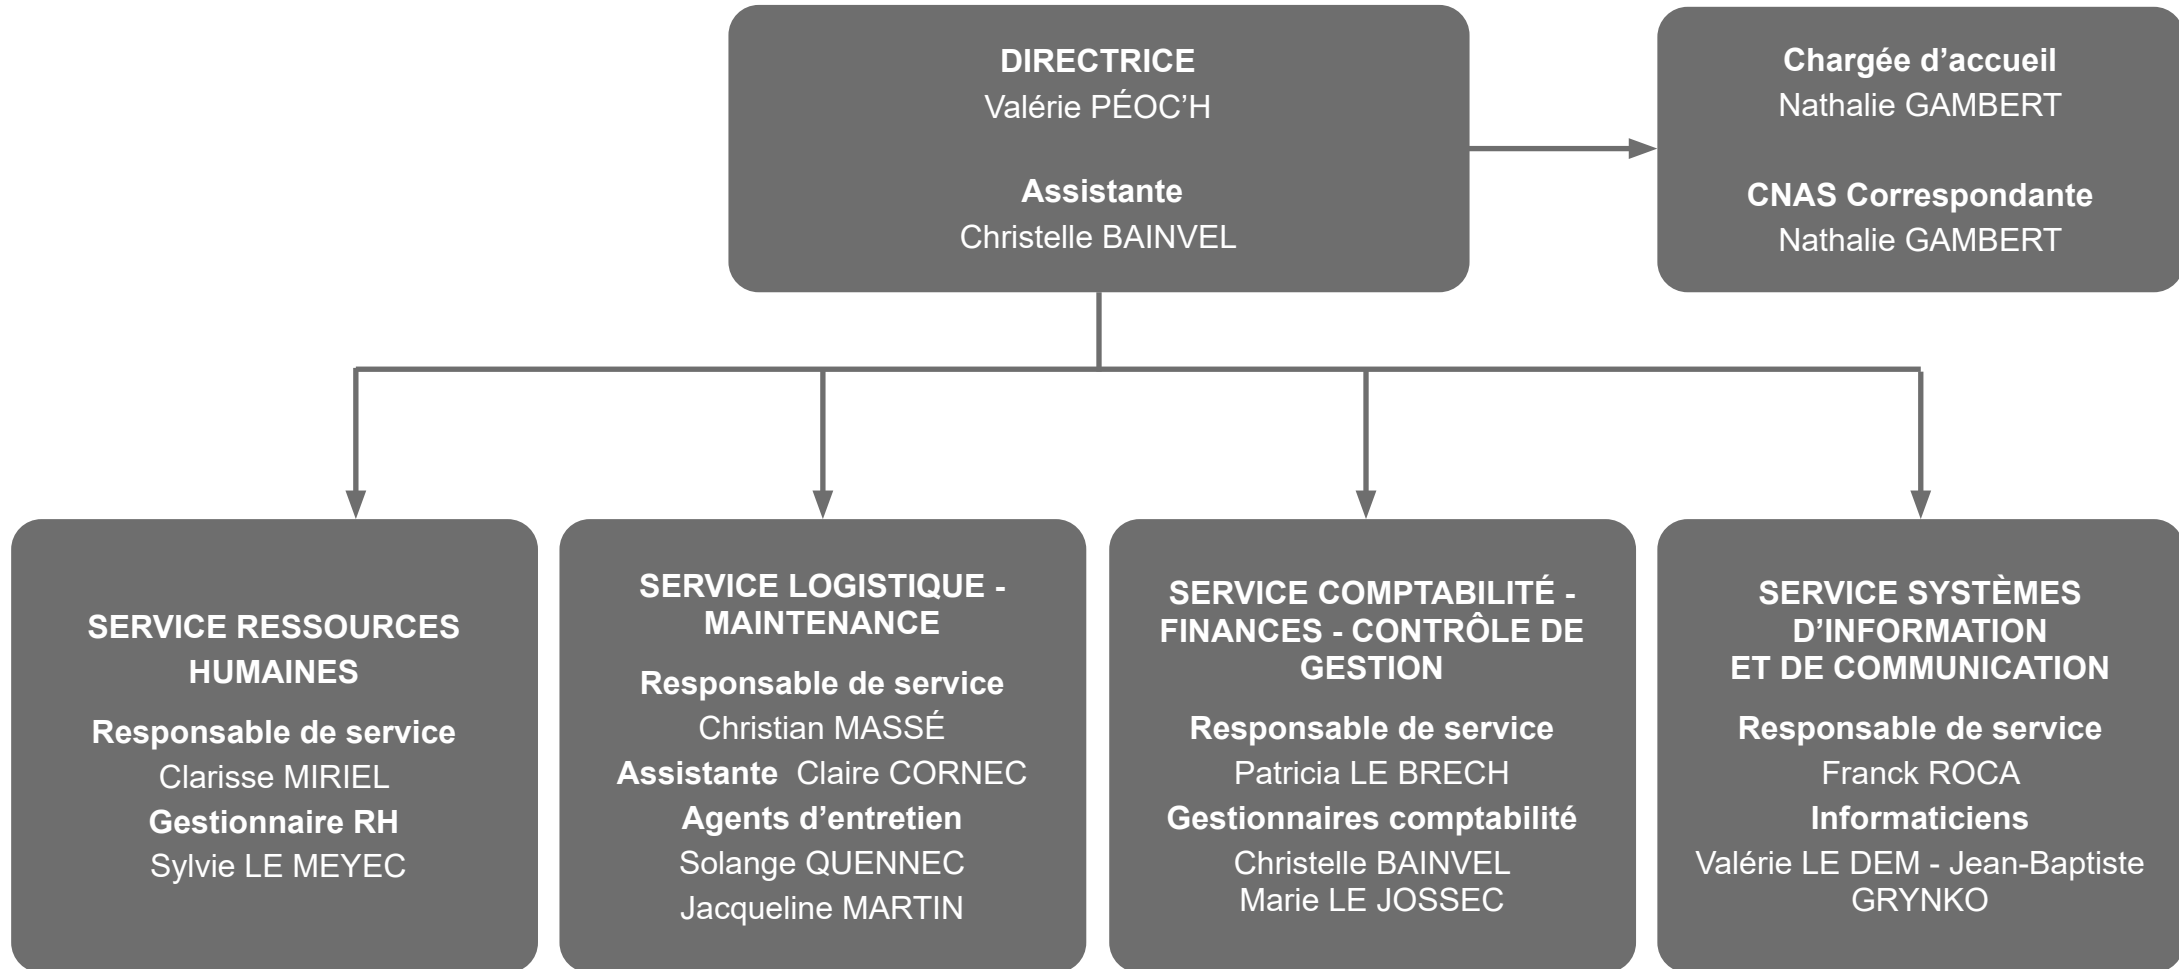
DIRECTRICE
Valérie PÉOC'H

Assistante
Christelle BAINVEL

Chargée d'accueil
Nathalie GAMBERT

CNAS Correspondante
Nathalie GAMBERT

SERVICE RESSOURCES HUMAINES
Responsable de service
Clarisse MIRIEL
Gestionnaire RH
Sylvie LE MEYEC

SERVICE LOGISTIQUE - MAINTENANCE
Responsable de service
Christian MASSÉ
Assistante Claire CORNEC
Agents d'entretien
Solange QUENNEC
Jacqueline MARTIN

SERVICE COMPTABILITÉ - FINANCES - CONTRÔLE DE GESTION
Responsable de service
Patricia LE BRECH
Gestionnaires comptabilité
Christelle BAINVEL
Marie LE JOSSEC

SERVICE SYSTÈMES D'INFORMATION ET DE COMMUNICATION
Responsable de service
Franck ROCA
Informaticiens
Valérie LE DEM - Jean-Baptiste GRYNKO